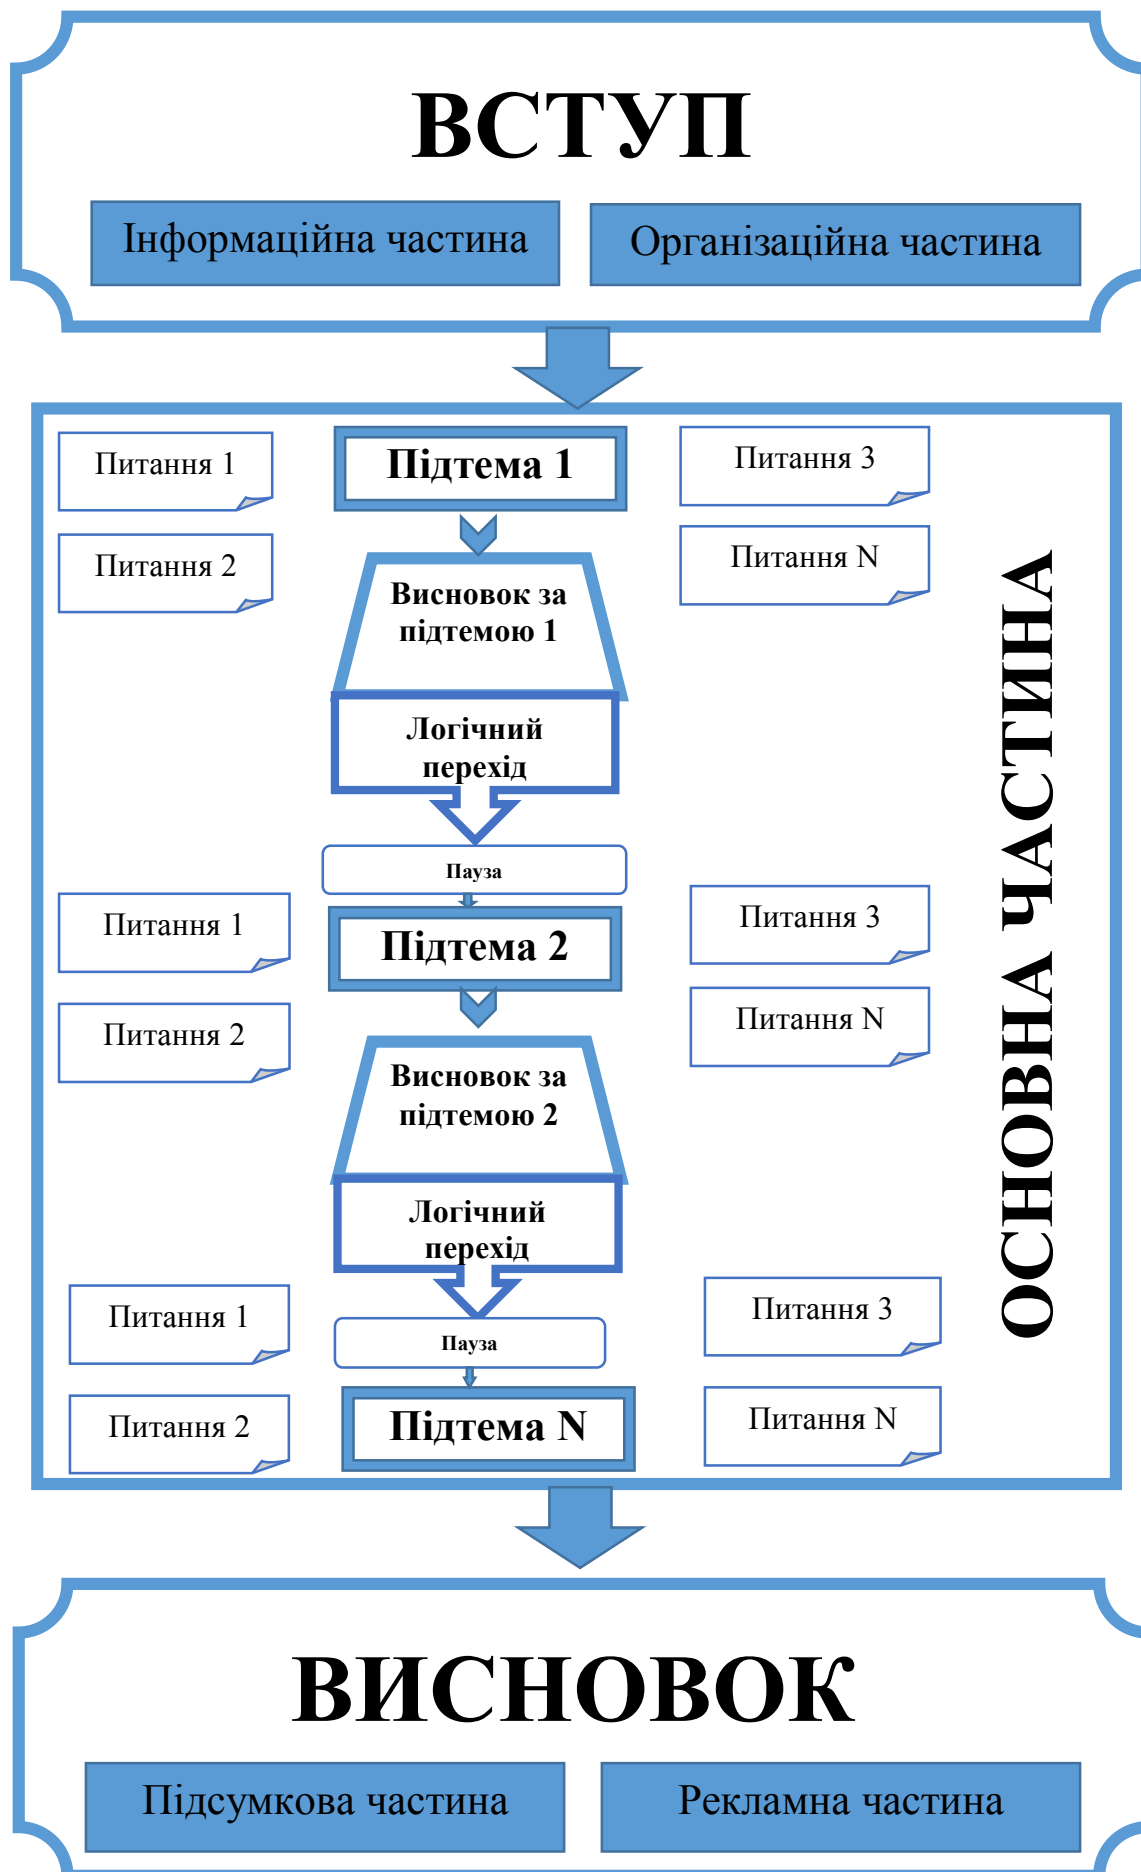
ВСТУП

Інформаційна частина

Організаційна частина

Питання 1

Питання 2

Підтема 1

Питання 3

Питання N

Висновок за підтемою 1

Логічний перехід

Пауза

Питання 1

Питання 2

Підтема 2

Питання 3

Питання N

Висновок за підтемою 2

Логічний перехід

Питання 1

Питання 2

Пауза

Підтема N

Питання 3

Питання N

ОСНОВНА ЧАСТИНА

ВИСНОВОК

Підсумкова частина

Рекламна частина